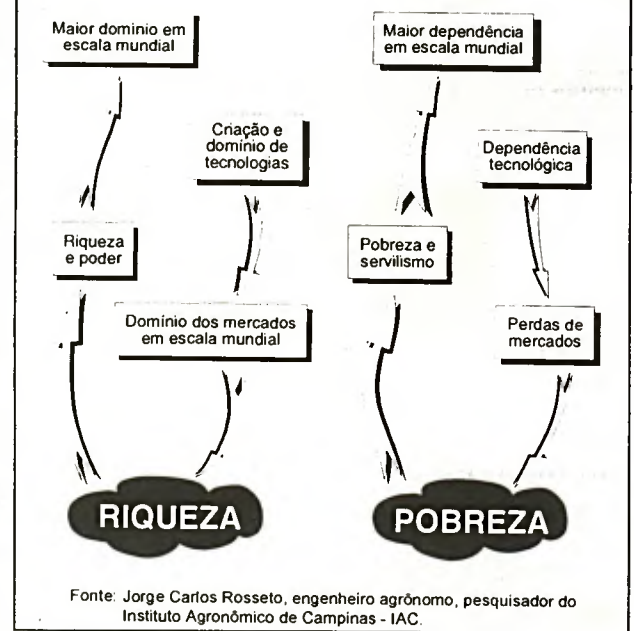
Maior dominio em escala mundial

Criação e domínio de tecnologias

Riqueza e poder

Domínio dos mercados em escala mundial

RIQUEZA

Maior dependência em escala mundial

Dependência tecnológica

Pobreza e servilismo

Perdas de mercados

POBREZA

Fonte: Jorge Carlos Rosseto, engenheiro agrônomo, pesquisador do Instituto Agronômico de Campinas - IAC.